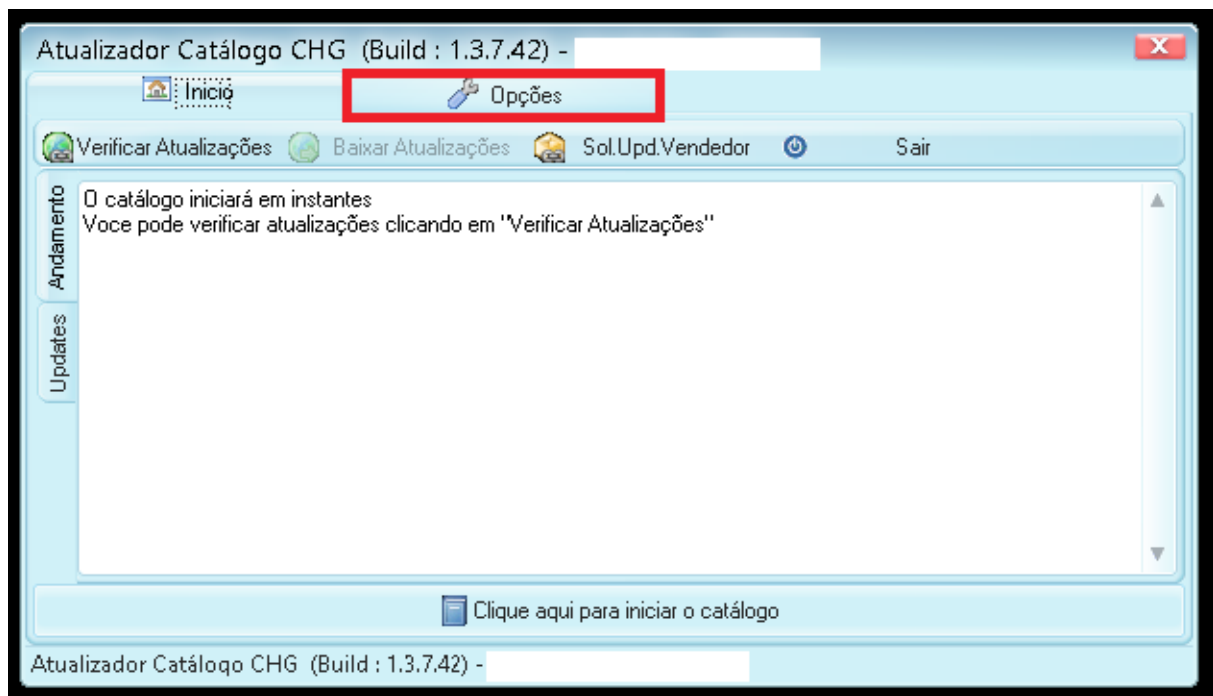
Atualizador Catálogo CHG (Build : 1.3.7.42) -

Inicio

Opções

Verificar Atualizações Baixar Atualizações Sol.Upd.Vendedor Sair

Andamento

Updates

O catálogo iniciará em instantes
Voce pode verificar atualizações clicando em "Verificar Atualizações"

Clique aqui para iniciar o catálogo

Atualizador Catálogo CHG (Build : 1.3.7.42) -